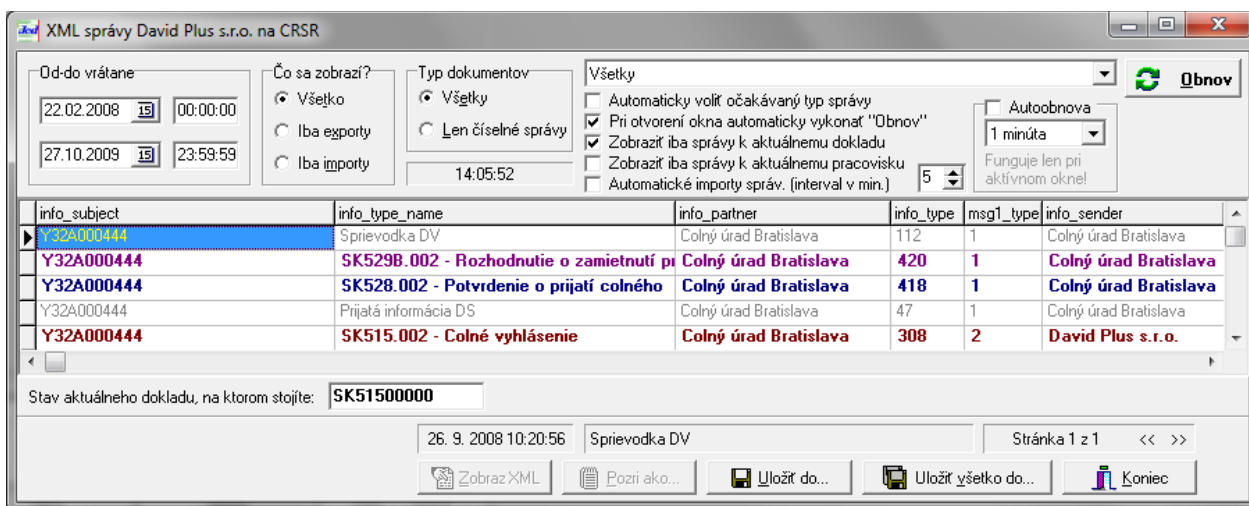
XML správy David Plus s.r.o. na CRSR

Od-do vrátane
22.02.2008 00:00:00
27.10.2009 23:59:59

Čo sa zobrazí?
Všetko
Iba exporty
Iba importy

Typ dokumentov
Všetky
Len číselné správy
14:05:52

Všetky
Obnov

Automaticky voliť očakávaný typ správy
Pri otvorení okna automaticky vykonať "Obnov"
Zobraziť iba správy k aktuálnemu dokladu
Zobraziť iba správy k aktuálnemu pracovisku
Automatické importy správ. (interval v min.) 5

Autoobnova
1 minúta
Funguje len pri aktívnom okne!

| info_subject | info_type_name | info_partner | info_type | msg1_type | info_sender |
|---|---|---|---|---|---|
| Y32A000444 | Sprievodka DV | Colný úrad Bratislava | 112 | 1 | Colný úrad Bratislava |
| Y32A000444 | SK529B.002 - Rozhodnutie o zamietnutí pr | Colný úrad Bratislava | 420 | 1 | Colný úrad Bratislava |
| Y32A000444 | SK528.002 - Potvrdenie o prijatí colného | Colný úrad Bratislava | 418 | 1 | Colný úrad Bratislava |
| Y32A000444 | Prijatá informácia DS | Colný úrad Bratislava | 47 | 1 | Colný úrad Bratislava |
| Y32A000444 | SK515.002 - Colné vyhlásenie | Colný úrad Bratislava | 308 | 2 | David Plus s.r.o. |

Stav aktuálneho dokladu, na ktorom stojíte: SK51500000

26. 9. 2008 10:20:56 Sprievodka DV Stránka 1 z 1 << >>

Zobraz XML Pozri ako... Uložiť do... Uložiť všetko do... Koniec